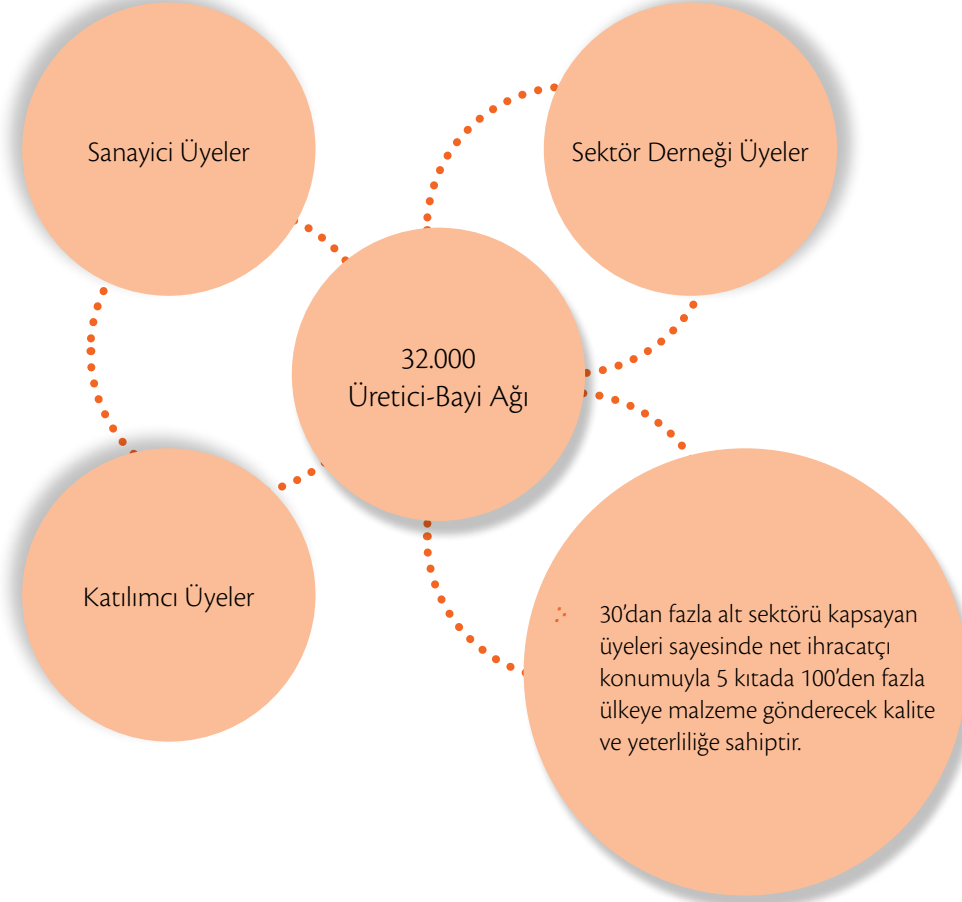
Sanayici Üyeler

Sektör Derneği Üyeler

32.000
Üretici-Bayi Ağı

Katılımcı Üyeler

30'dan fazla alt sektörü kapsayan üyeleri sayesinde net ihracatçı konumuyla 5 kıtada 100'den fazla ülkeye malzeme gönderecek kalite ve yeterliliğe sahiptir.